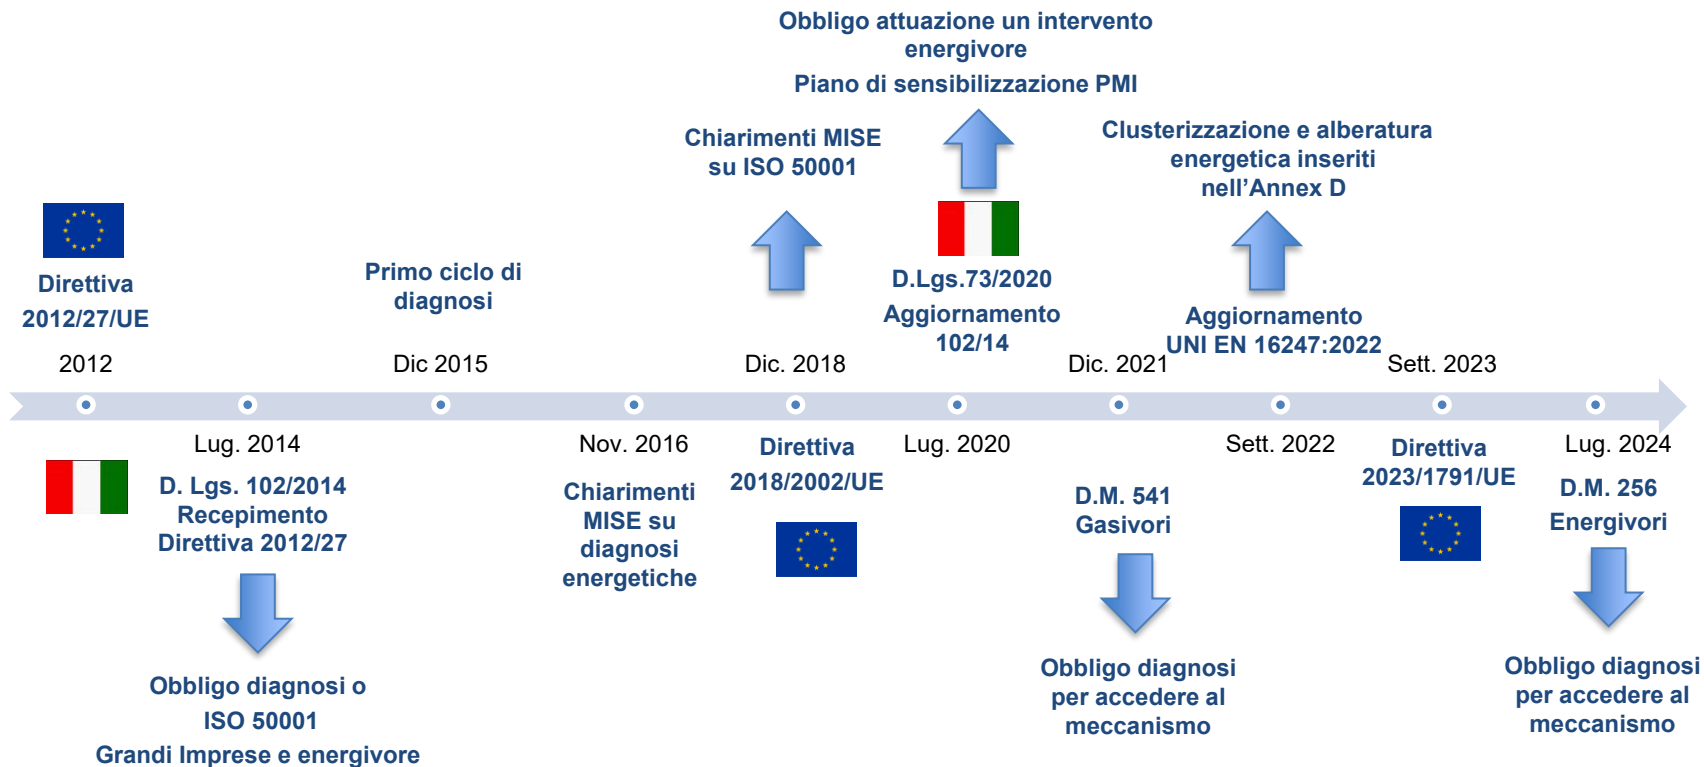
Obbligo attuazione un intervento energivore

Piano di sensibilizzazione PMI

Chiarimenti MISE su ISO 50001

Clusterizzazione e alberatura energetica inseriti nell’Annex D

Direttiva 2012/27/UE

Primo ciclo di diagnosi

D.Lgs.73/2020

Aggiornamento 102/14

Aggiornamento UNI EN 16247:2022

2012

Dic 2015

Dic. 2018

Dic. 2021

Sett. 2023

Lug. 2014

Nov. 2016

Lug. 2020

Sett. 2022

Lug. 2024

D. Lgs. 102/2014 Recepimento Direttiva 2012/27

Chiarimenti MISE su diagnosi energetiche

Direttiva 2018/2002/UE

D.M. 541 Gasivori

Direttiva 2023/1791/UE

D.M. 256 Energivori

Obbligo diagnosi o ISO 50001 Grandi Imprese e energivore

Obbligo diagnosi per accedere al meccanismo

Obbligo diagnosi per accedere al meccanismo